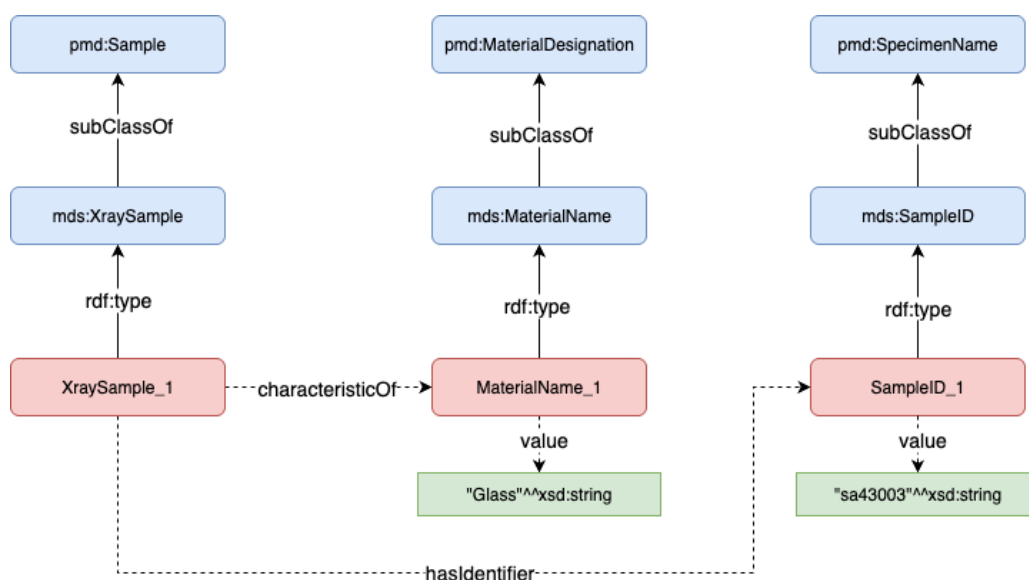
pmd:Sample

subClassOf

mds:XraySample

rdf:type

XraySample_1

characteristicOf

pmd:MaterialDesignation

subClassOf

mds:MaterialName

rdf:type

MaterialName_1

value

"Glass"^^xsd:string

pmd:SpecimenName

subClassOf

mds:SampleID

rdf:type

SampleID_1

value

"sa43003"^^xsd:string

hasIdentifier